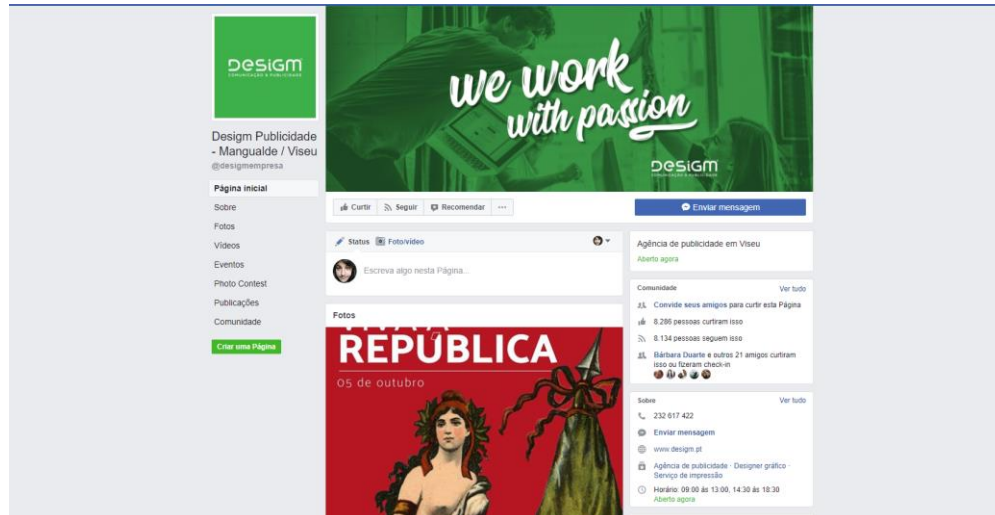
DESIGM
COMUNICAÇÃO & PUBLICIDADE

Desigm Publicidade - Mangualde / Viseu
@desigmempresa

Página inicial
Sobre
Fotos
Vídeos
Eventos
Photo Contest
Publicações
Comunidade

Criar uma Página

we work with passion

DESIGM
COMUNICAÇÃO & PUBLICIDADE

Curtir
Seguir
Recomendar
...

Enviar mensagem

Status
Foto/vídeo

Escreva algo nesta Página...

Fotos

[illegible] REPÚBLICA
05 de outubro

Agência de publicidade em Viseu
Aberto agora

Comunidade
Ver tudo

Convide seus amigos para curtir esta Página
8.286 pessoas curtiram isso
8.134 pessoas seguem isso
Bárbara Duarte e outros 21 amigos curtiram isso ou fizeram check-in

Sobre
Ver tudo

232 617 422
Enviar mensagem
www.desigm.pt
Agência de publicidade · Designer gráfico · Serviço de impressão
Horário: 09:00 às 13:00, 14:30 às 18:30
Aberto agora